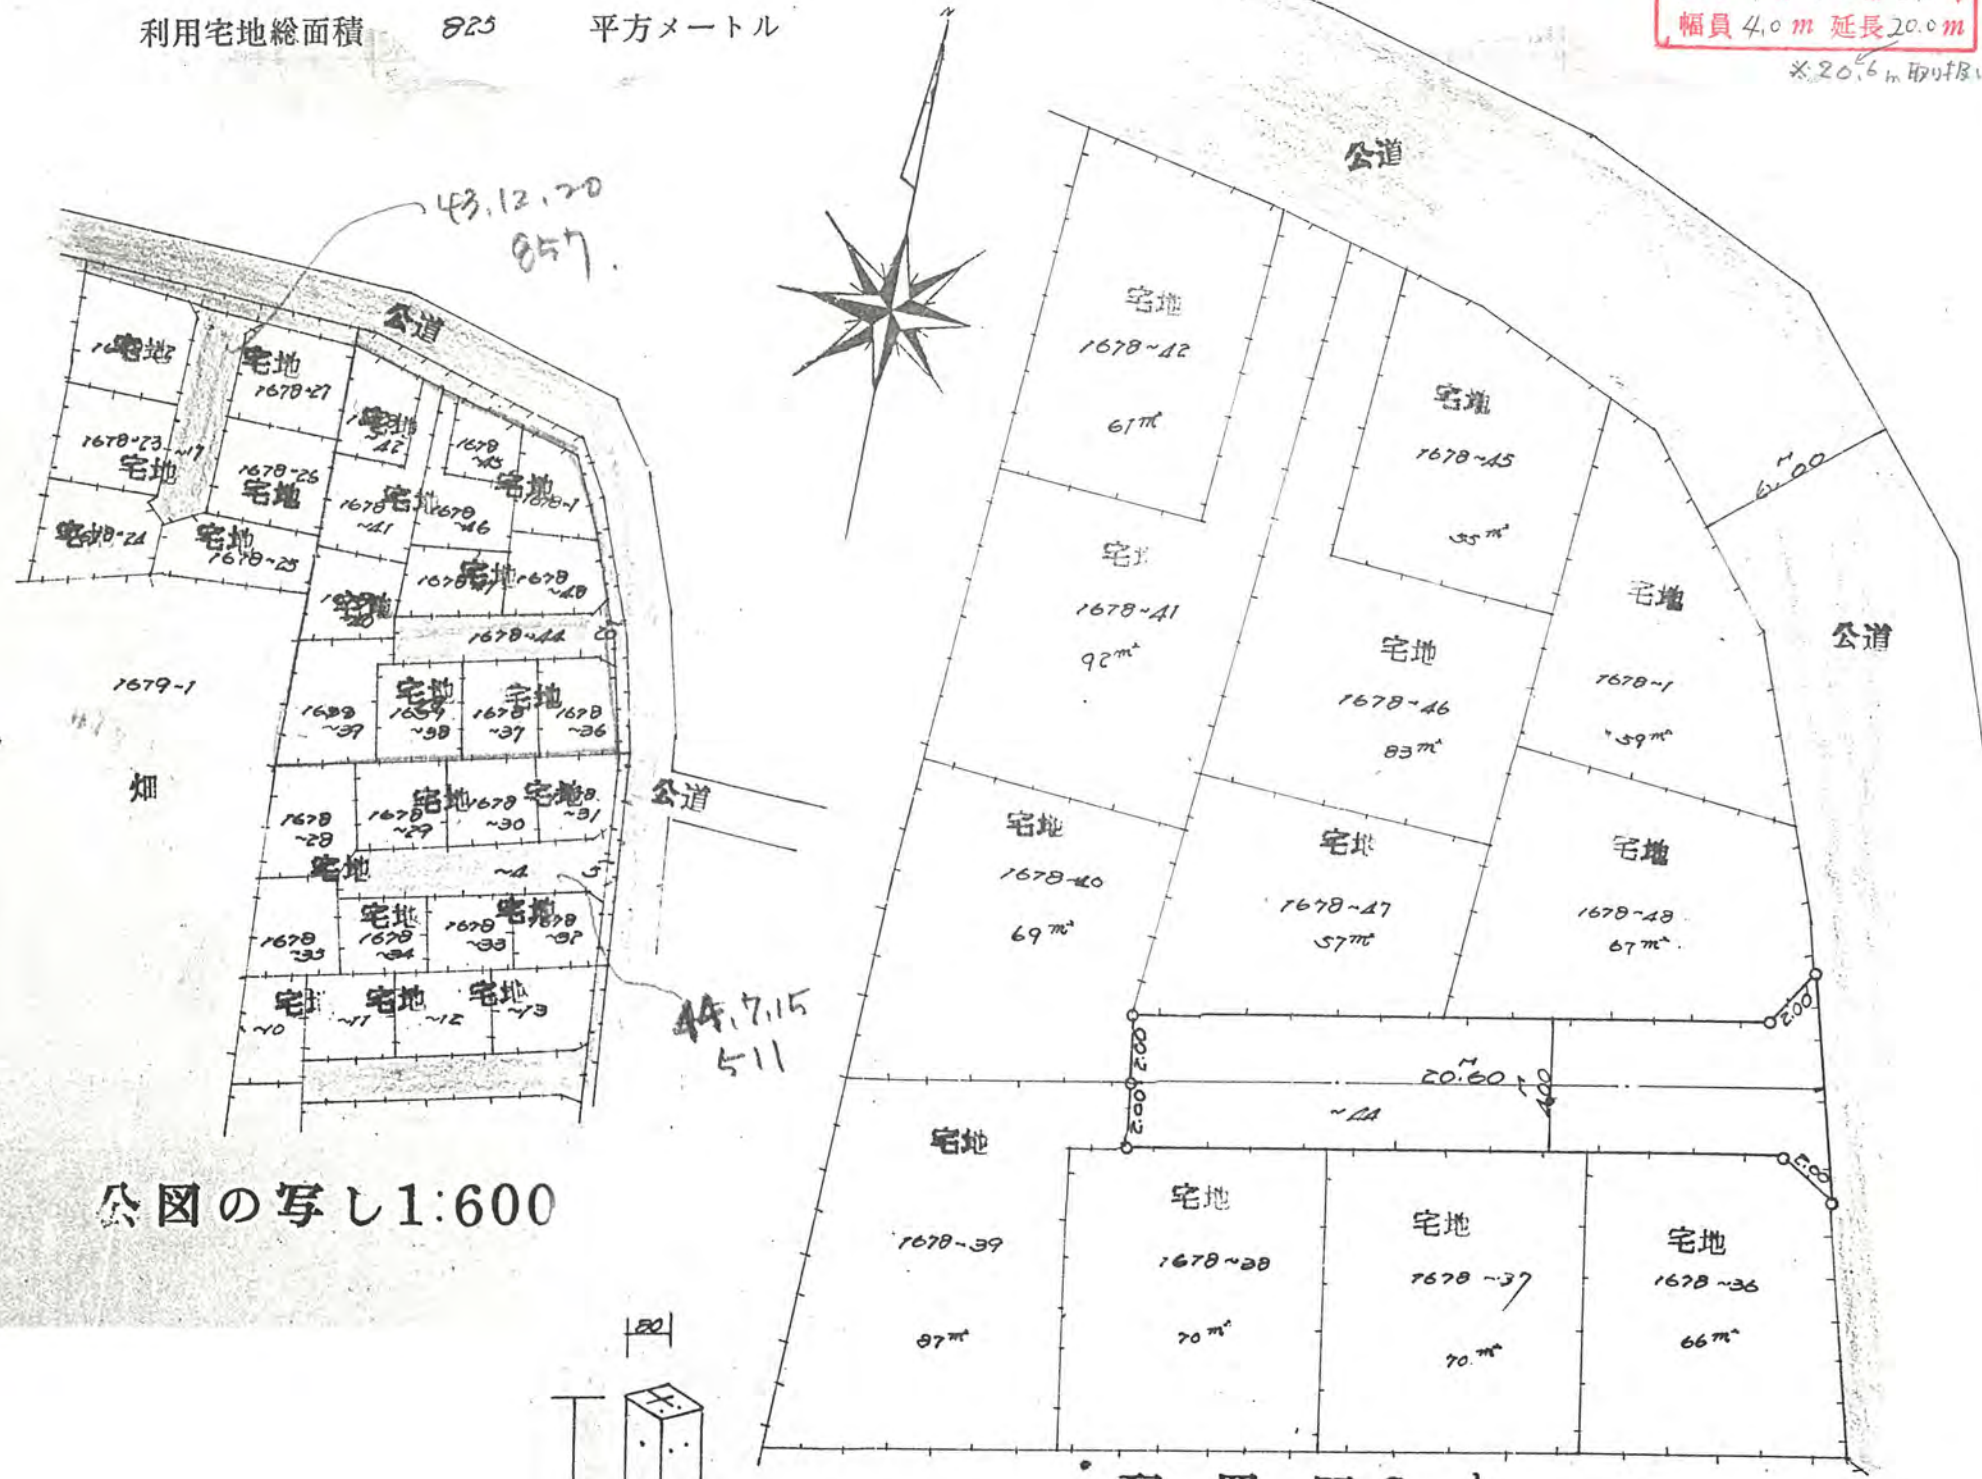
利用宅地総面積 825 平方メートル

幅員 4.0 m 延長 20.0 m
※20.6 m 取り扱い

N

公道

43.12.20
857

公道

1678~42 宅地
1678~27 宅地
1678~23 宅地 ~17
1678~26 宅地
宅地 1678~42
1678 ~45
宅地 1678~1
宅地-24
宅地 1678~25
1678 ~41 宅地
1678 ~46
1678 宅地 1678 ~48
宅地 ~40
1678~44
1679~1
1678 ~39
宅地 1678 ~38
宅地 1678 ~37
1678 ~36
畑
1678 ~28
1678 宅地 ~29
1678 ~30
宅地 1678 ~31
宅地
~4
1678 ~35
宅地 1678 ~34
1678 ~33
宅地 1678 ~32
宅地 ~10
~11
宅地 ~12
宅地 ~13
公道
44.7.15
511

公図の写し1:600

宅地
1678~42
61㎡

宅地
1678~45
55㎡

6.00

宅地
1678~41
92㎡

宅地
1678~46
83㎡

宅地
1678~1
59㎡

公道

宅地
1678~40
69㎡

宅地
1678~47
57㎡

宅地
1678~48
67㎡

2.00
2.00
2.00
20.60
4.00
~44
2.00

宅地
1678~39
87㎡

宅地
1678~38
70㎡

宅地
1678~37
70㎡

宅地
1678~36
66㎡

80